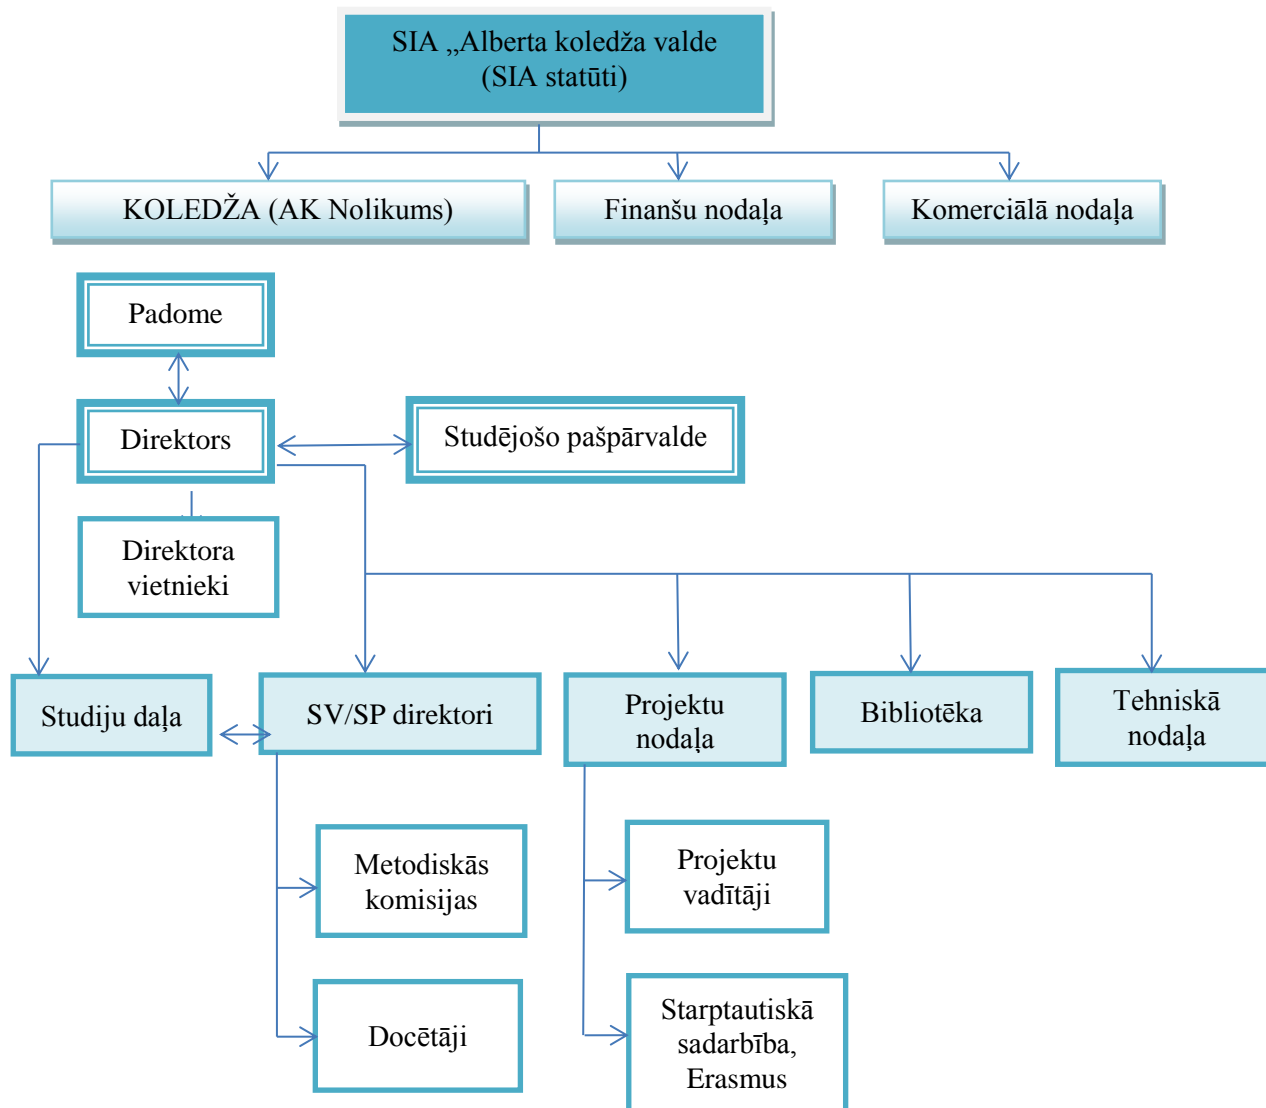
SIA „Alberta koledža valde
(SIA statūti)

KOLEDŽA (AK Nolikums)

Finanšu nodaļa

Komerciālā nodaļa

Padome

Direktors

Studējošo pašpārvalde

Direktora vietnieki

Studiju daļa

SV/SP direktori

Projektu nodaļa

Bibliotēka

Tehniskā nodaļa

Metodiskās komisijas

Docētāji

Projektu vadītāji

Starptautiskā sadarbība, Erasmus